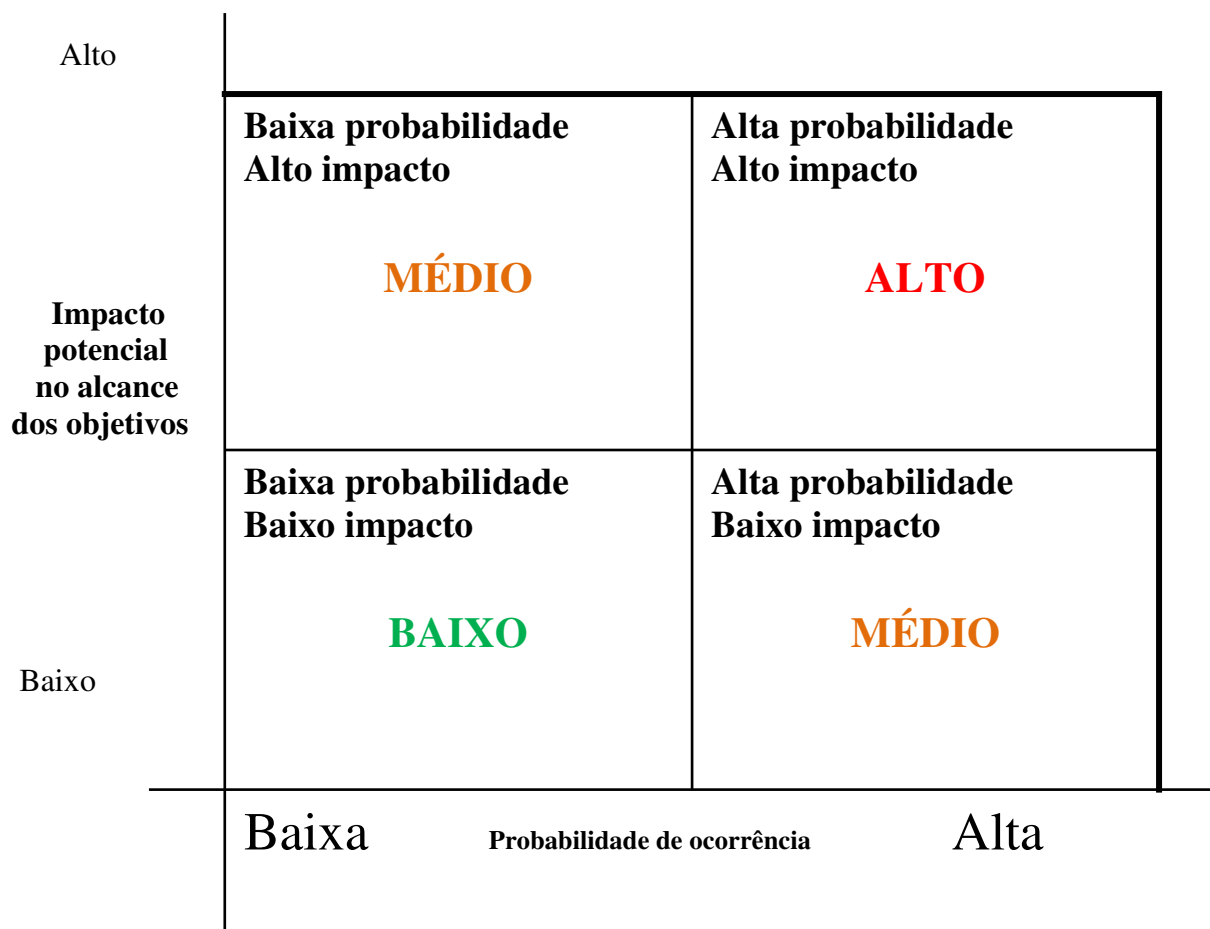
Alto

Impacto potencial no alcance dos objetivos

Baixo

| Baixa probabilidade Alto impacto MÉDIO | Alta probabilidade Alto impacto ALTO |
|---|---|
| Baixa probabilidade Baixo impacto BAIXO | Alta probabilidade Baixo impacto MÉDIO |

Baixa Probabilidade de ocorrência Alta